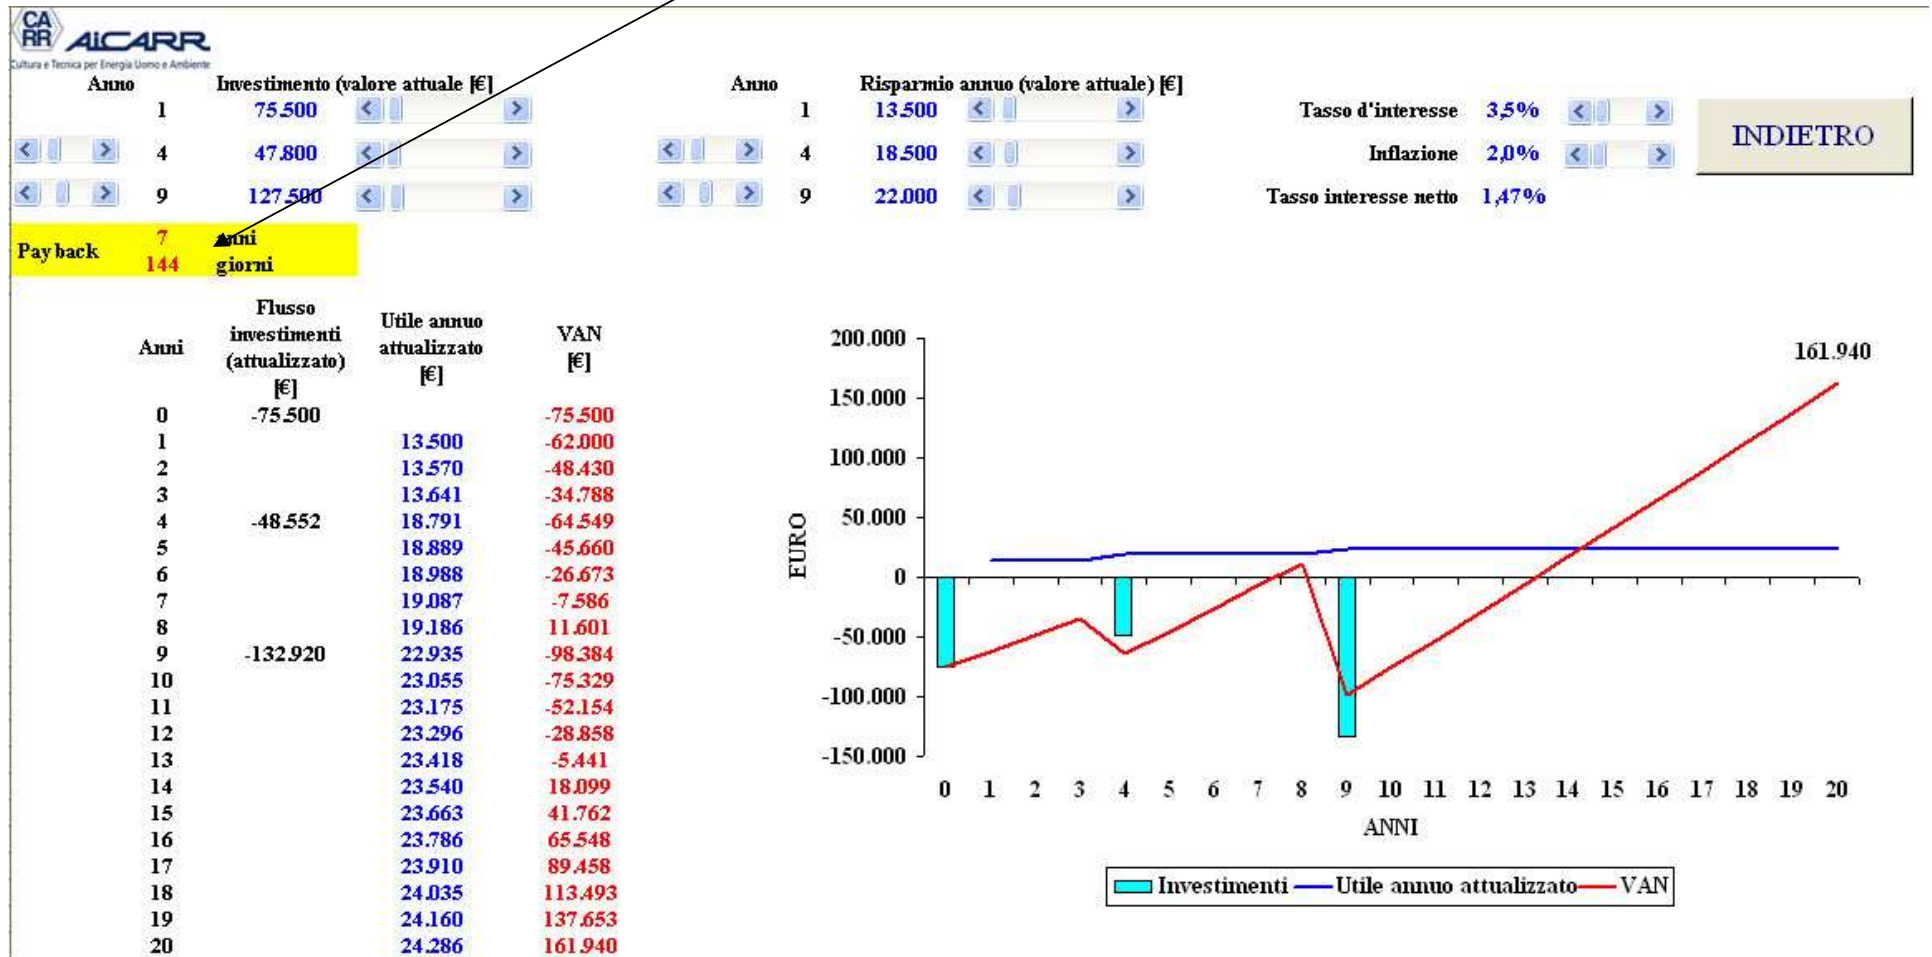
CA RR AICARR
Cultura e Tecnica per Energia Uomo e Ambiente

| Anno | Investimento (valore attuale [€] |
|---|---|
| 1 | 75.500 |
| 4 | 47.800 |
| 9 | 127.500 |

| Anno | Risparmio annuo (valore attuale) [€] |
|---|---|
| 1 | 13.500 |
| 4 | 18.500 |
| 9 | 22.000 |

Tasso d'interesse 3,5%
Inflazione 2,0%
Tasso interesse netto 1,47%

INDIETRO

Pay back 7 anni
144 giorni

| Anni | Flusso investimenti (attualizzato) [€] | Utile annuo attualizzato [€] | VAN [€] |
|---|---|---|---|
| 0 | -75.500 | | -75.500 |
| 1 | | 13.500 | -62.000 |
| 2 | | 13.570 | -48.430 |
| 3 | | 13.641 | -34.788 |
| 4 | -48.552 | 18.791 | -64.549 |
| 5 | | 18.889 | -45.660 |
| 6 | | 18.988 | -26.673 |
| 7 | | 19.087 | -7.586 |
| 8 | | 19.186 | 11.601 |
| 9 | -132.920 | 22.935 | -98.384 |
| 10 | | 23.055 | -75.329 |
| 11 | | 23.175 | -52.154 |
| 12 | | 23.296 | -28.858 |
| 13 | | 23.418 | -5.441 |
| 14 | | 23.540 | 18.099 |
| 15 | | 23.663 | 41.762 |
| 16 | | 23.786 | 65.548 |
| 17 | | 23.910 | 89.458 |
| 18 | | 24.035 | 113.493 |
| 19 | | 24.160 | 137.653 |
| 20 | | 24.286 | 161.940 |

200.000
150.000
100.000
50.000
0
-50.000
-100.000
-150.000
EURO
161.940
0 1 2 3 4 5 6 7 8 9 10 11 12 13 14 15 16 17 18 19 20
ANNI
Investimenti Utile annuo attualizzato VAN